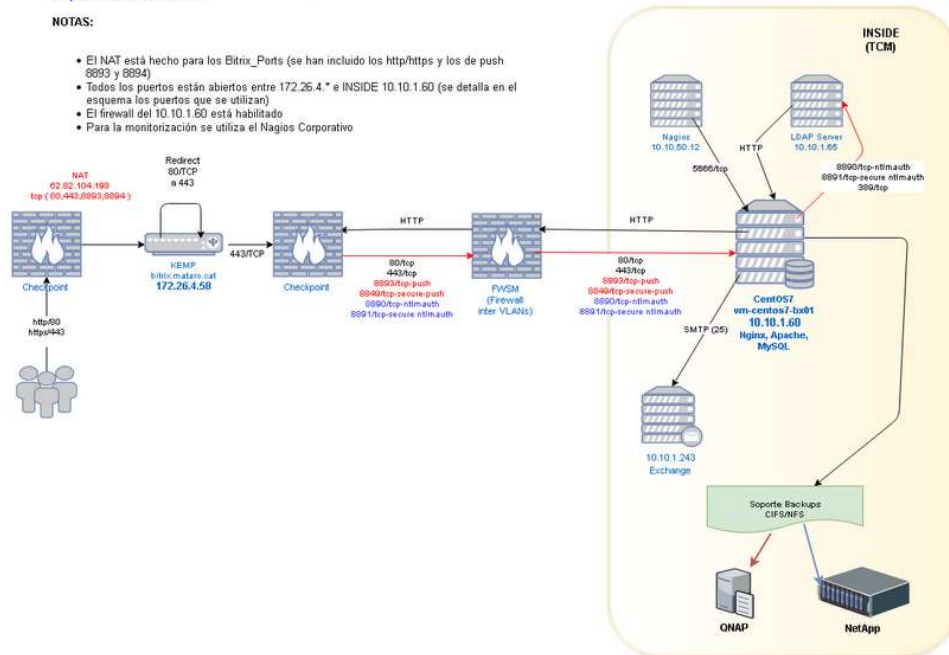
NOTAS:

- El NAT está hecho para los Bitrix_Ports (se han incluido los http/https y los de push 8893 y 8894)
- Todos los puertos están abiertos entre 172.26.4.* e INSIDE 10.10.1.60 (se detalla en el esquema los puertos que se utilizan)
- El firewall del 10.10.1.60 está habilitado
- Para la monitorización se utiliza el Nagios Corporativo

INSIDE (TCM)

NAT
62.82.104.198
tcp ( 80,443,8893,8894 )

Redirect
80/TCP
a 443

443/TCP

Checkpoint

KEMP
bitrix.mataro.cat
172.26.4.58

http/80
https/443

Checkpoint

HTTP

80/tcp
443/tcp
8893/tcp-push
8849/tcp-secure-push
8890/tcp-ntlmauth
8891/tcp-secure ntlmauth

FWSM
(Firewall
inter VLANs)

HTTP

80/tcp
443/tcp
8893/tcp-push
8849/tcp-secure-push
8890/tcp-ntlmauth
8891/tcp-secure ntlmauth

Nagios
10.10.50.12

5666/tcp

HTTP

LDAP Server
10.10.1.65

8890/tcp-ntlmauth
8891/tcp-secure ntlmauth
389/tcp

CentOS7
wn-centos7-bx01
10.10.1.60
Nginx, Apache,
MySQL

SMTP (25)

10.10.1.243
Exchange

Soporte Backups
CIFS/NFS

QNAP

NetApp